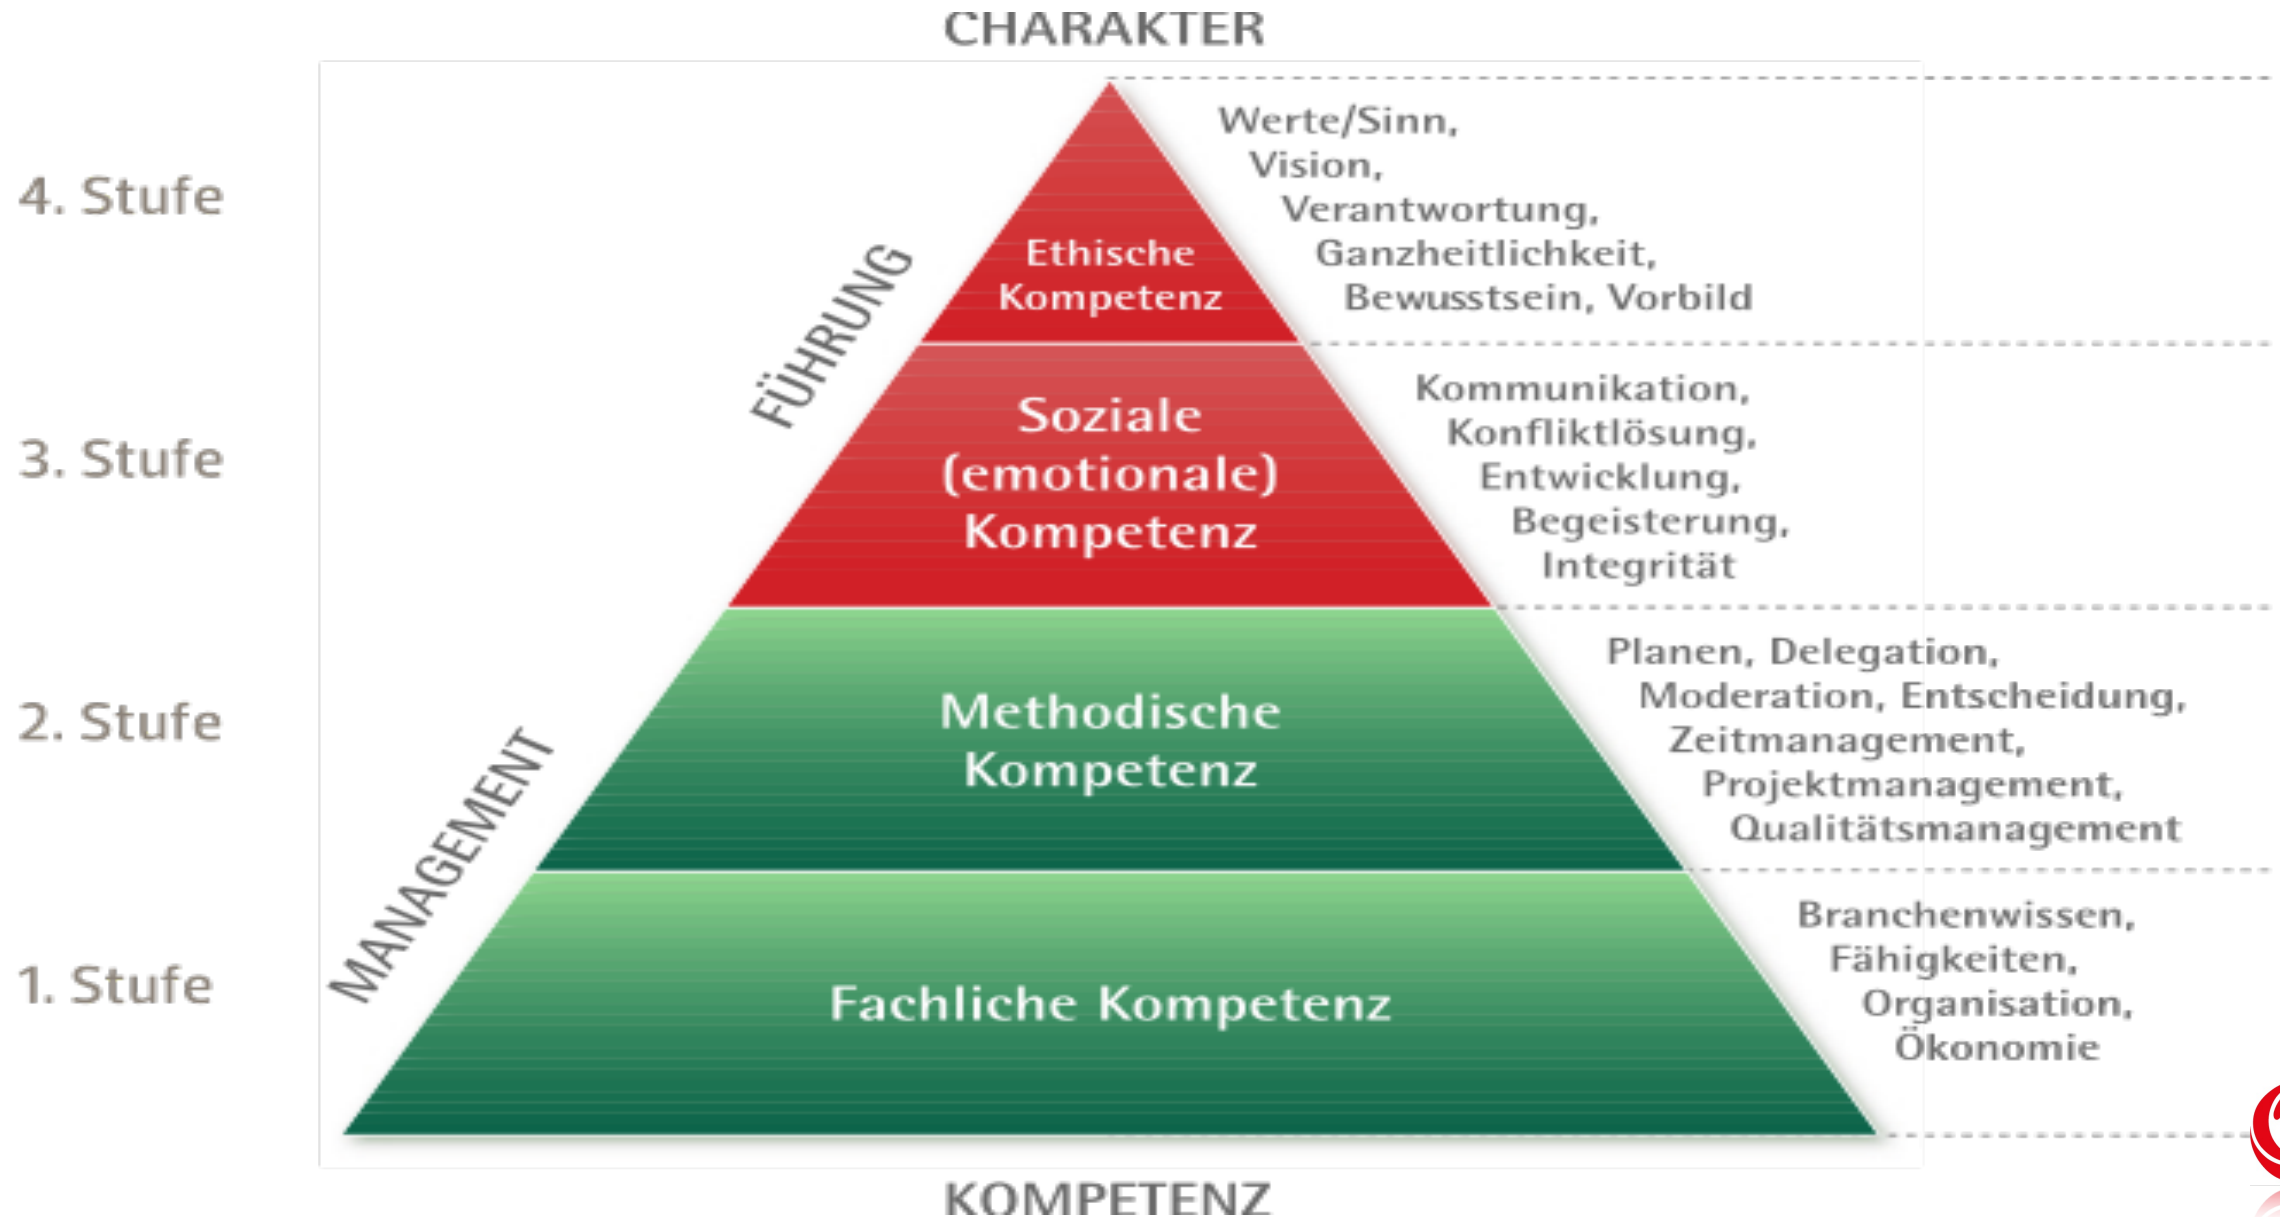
CHARAKTER

4. Stufe

FÜHRUNG

Ethische Kompetenz

Werte/Sinn, Vision, Verantwortung, Ganzheitlichkeit, Bewusstsein, Vorbild

3. Stufe

Soziale (emotionale) Kompetenz

Kommunikation, Konfliktlösung, Entwicklung, Begeisterung, Integrität

2. Stufe

MANAGEMENT

Methodische Kompetenz

Planen, Delegation, Moderation, Entscheidung, Zeitmanagement, Projektmanagement, Qualitätsmanagement

1. Stufe

Fachliche Kompetenz

Branchenwissen, Fähigkeiten, Organisation, Ökonomie

KOMPETENZ